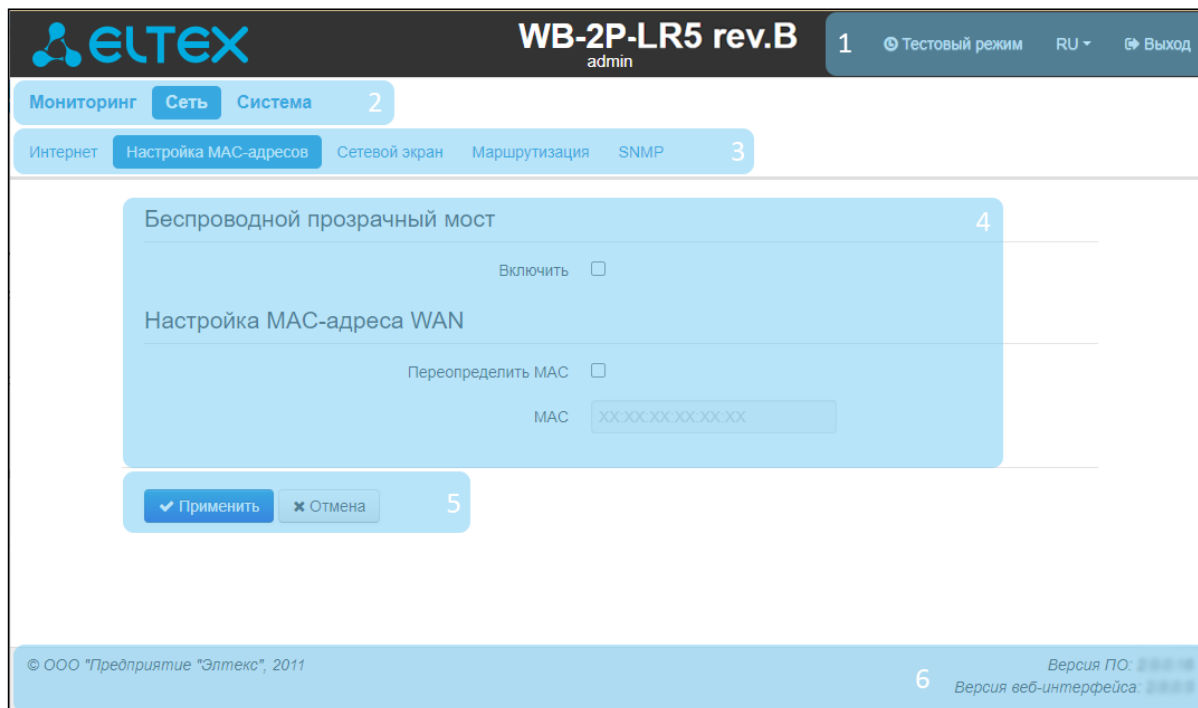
ELTEX

WB-2P-LR5 rev.B
admin

1 Тестовый режим RU Выход

Мониторинг Сеть Система 2

Интернет Настройка МАС-адресов Сетевой экран Маршрутизация SNMP 3

Беспроводной прозрачный мост 4

Включить

Настройка МАС-адреса WAN

Переопределить МАС

МАС XX:XX:XX:XX:XX:XX

Применить Отмена 5

© ООО "Предприятие "Элтекс", 2011

6

Версия ПО: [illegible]
Версия веб-интерфейса: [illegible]